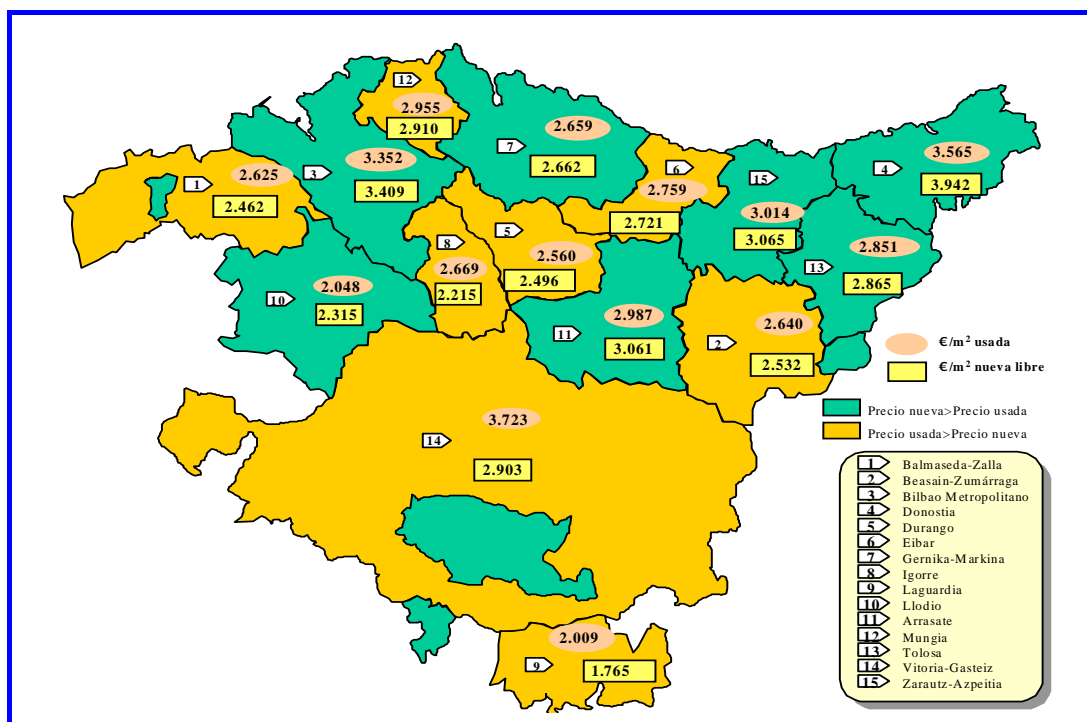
12
2.955
2.910
2.659
7
2.662
3
3.352
3.409
1
2.625
2.462
6
2.759
2.721
15
3.014
3.065
4
3.565
3.942
8
2.669
2.215
5
2.560
2.496
2.851
13
2.865
10
2.048
2.315
11
2.987
3.061
2
2.640
2.532
14
3.723
2.903
9
2.009
1.765

€/m² usada
€/m² nueva libre
Precio nueva>Precio usada
Precio usada>Precio nueva

1 Balmaseda-Zalla
2 Beasain-Zumárraga
3 Bilbao Metropolitano
4 Donostia
5 Durango
6 Eibar
7 Gernika-Markina
8 Igorre
9 Laguardia
10 Llodio
11 Arrasate
12 Mungia
13 Tolosa
14 Vitoria-Gasteiz
15 Zarautz-Azpeitia